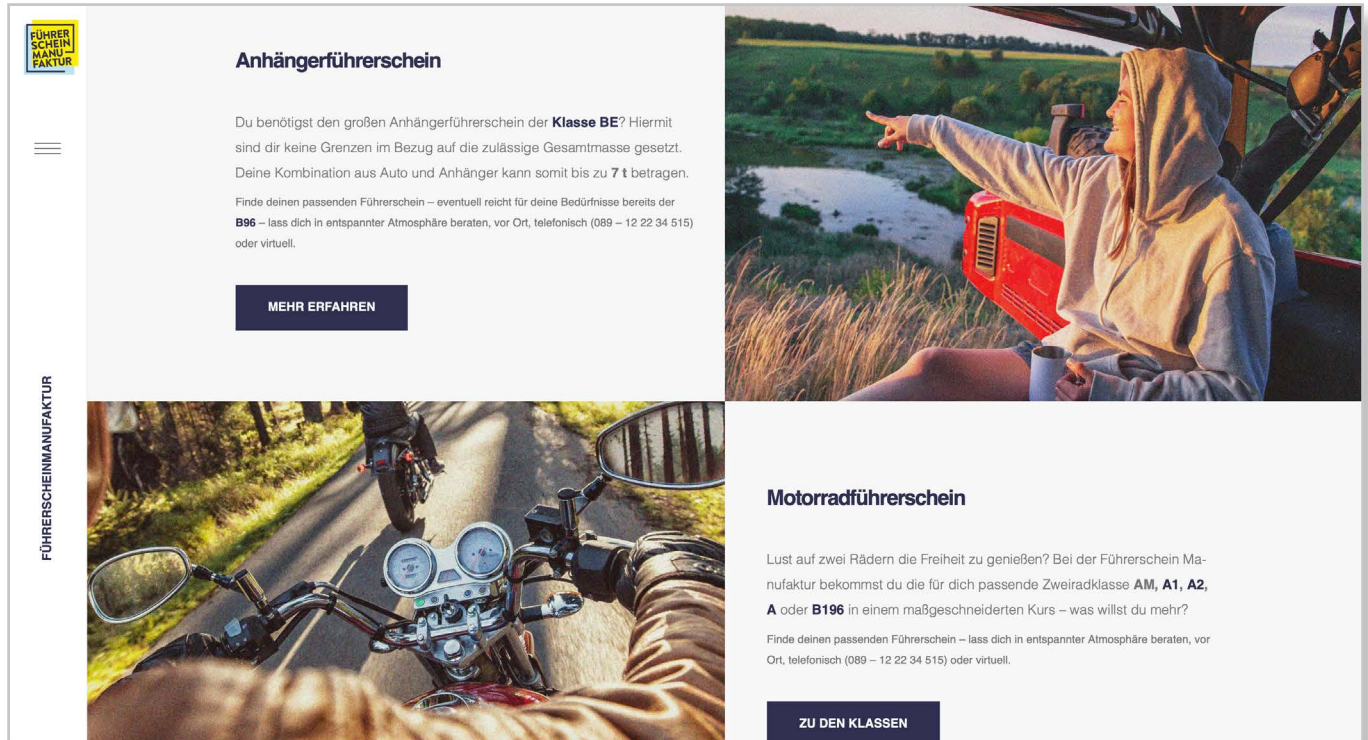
FÜHRER SCHEIN MANU FAKTUR

FÜHRERSCHEINMANUFAKTUR

Anhängerführerschein

Du benötigst den großen Anhängerführerschein der **Klasse BE**? Hiermit sind dir keine Grenzen im Bezug auf die zulässige Gesamtmasse gesetzt. Deine Kombination aus Auto und Anhänger kann somit bis zu **7 t** betragen.

Finde deinen passenden Führerschein – eventuell reicht für deine Bedürfnisse bereits der **B96** – lass dich in entspannter Atmosphäre beraten, vor Ort, telefonisch (089 – 12 22 34 515) oder virtuell.

MEHR ERFAHREN

Motorradführerschein

Lust auf zwei Rädern die Freiheit zu genießen? Bei der Führerschein Manufaktur bekommst du die für dich passende Zweiradklasse **AM, A1, A2, A** oder **B196** in einem maßgeschneiderten Kurs – was willst du mehr?

Finde deinen passenden Führerschein – lass dich in entspannter Atmosphäre beraten, vor Ort, telefonisch (089 – 12 22 34 515) oder virtuell.

ZU DEN KLASSEN